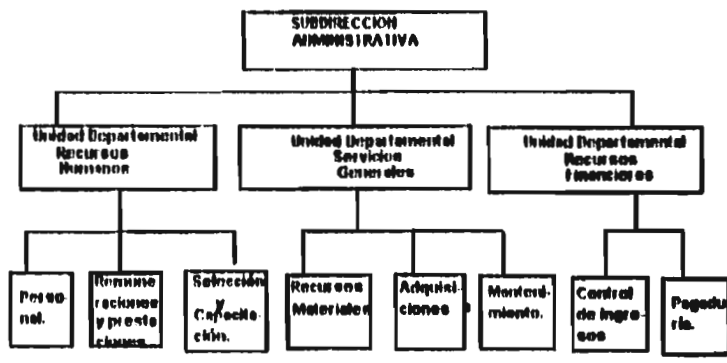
SUBDIRECCION ADMINISTRATIVA

Unidad Departamental Recursos Humanos

Unidad Departamental Servicios Generales

Unidad Departamental Recursos Financieros

Personal.

Remuneraciones y prestaciones

Selección y Capacitación.

Recursos Materiales

Adquisiciones

Mantenimiento.

Control de Ingresos

Pagaduría.